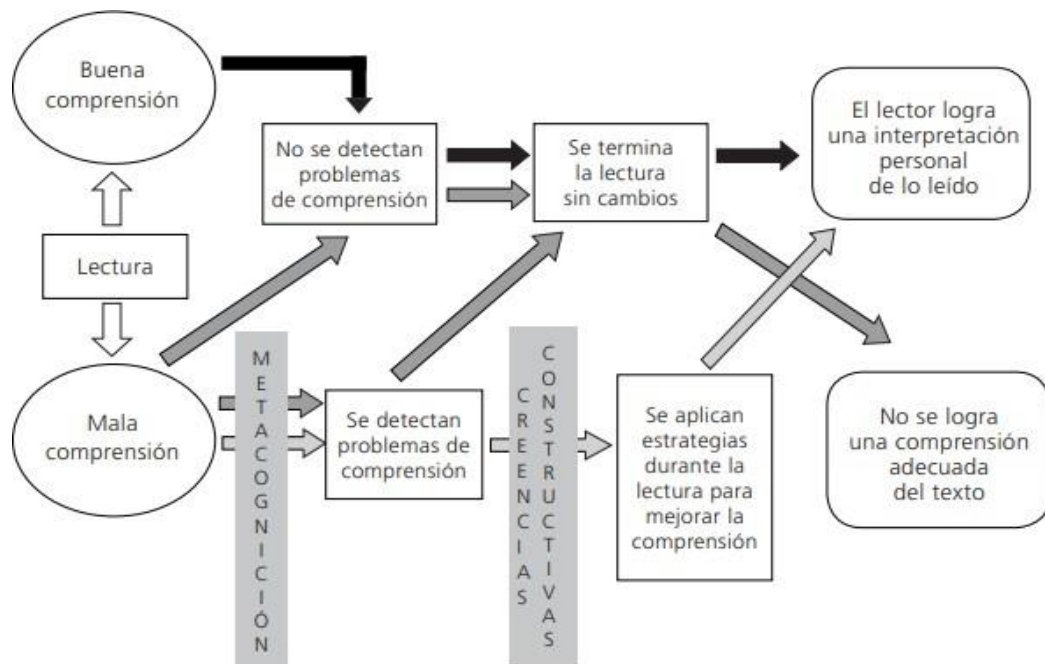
Buena comprensión

No se detectan problemas de comprensión

Se termina la lectura sin cambios

El lector logra una interpretación personal de lo leído

Lectura

Mala comprensión

METACOGNICIÓN

Se detectan problemas de comprensión

CREENCIAS CONSTRUCTIVAS

Se aplican estrategias durante la lectura para mejorar la comprensión

No se logra una comprensión adecuada del texto